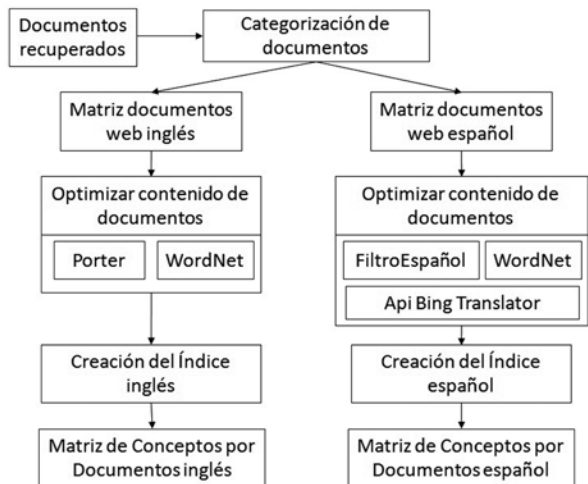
Documentos recuperados

Categorización de documentos

Matriz documentos web inglés

Matriz documentos web español

Optimizar contenido de documentos

Porter

WordNet

Optimizar contenido de documentos

FiltroEspañol

WordNet

Api Bing Translator

Creación del Índice inglés

Creación del Índice español

Matriz de Conceptos por Documentos inglés

Matriz de Conceptos por Documentos español